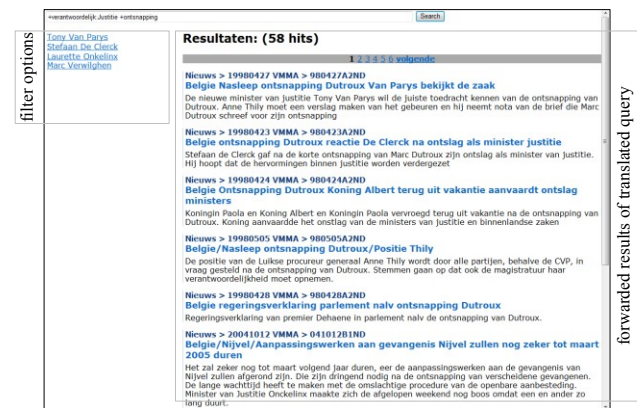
+verantwoordelijk Justitie +ontsnapping

Search

filter options

Tony Van Parys
Stefaan De Clerck
Laurette Onkelinx
Marc Verwilghen

Resultaten: (58 hits)

1 2 3 4 5 6 volgende

Nieuws > 19980427 VMMA > 980427A2ND
Belgie Nasleep ontsnapping Dutroux Van Parys bekijkt de zaak
De nieuwe minister van justitie Tony Van Parys wil de juiste toedracht kennen van de ontsnapping van Dutroux. Anne Thily moet een verslag maken van het gebeuren en hij neemt nota van de brief die Marc Dutroux schreef voor zijn ontsnapping

Nieuws > 19980423 VMMA > 980423A2ND
Belgie ontsnapping Dutroux reactie De Clerck na ontslag als minister justitie
Stefaan de Clerck gaf na de korte ontsnapping van Marc Dutroux zijn ontslag als minister van Justitie. Hij hoopt dat de hervormingen binnen justitie worden verdergezet

Nieuws > 19980424 VMMA > 980424A2ND
Belgie Ontsnapping Dutroux Koning Albert terug uit vakantie aanvaardt ontslag ministers
Koningin Paola en Koning Albert en Koningin Paola vervroegd terug uit vakantie na de ontsnapping van Dutroux. Koning aanvaardde het onstlag van de ministers van justitie en binnenlandse zaken

Nieuws > 19980505 VMMA > 980505A2ND
Belgie/Nasleep ontsnapping Dutroux/Positie Thily
De positie van de Luikse procureur generaal Anne Thily wordt door alle partijen, behalve de CVP, in vraag gesteld na de ontsnapping van Dutroux. Stemmen gaan op dat ook de magistratuur haar verantwoordelijkheid moet opnemen.

Nieuws > 19980428 VMMA > 980428A2ND
Belgie regeringsverklaring parlement nalv ontsnapping Dutroux
Regeringsverklaring van premier Dehaene in parlement nalv de ontsnapping van Dutroux.

Nieuws > 20041012 VMMA > 041012B1ND
Belgie/Nijvel/Aanpassingswerken aan gevangenis Nijvel zullen nog zeker tot maart 2005 duren
Het zal zeker nog tot maart volgend jaar duren, eer de aanpassingswerken aan de gevangenis van Nijvel zullen afgerond zijn. Die zijn dringend nodig na de ontsnapping van verscheidene gevangenen. De lange wachttijd heeft te maken met de omslachtige procedure van de openbare aanbesteding. Minister van Justitie Onckelinx maakte zich de afgelopen weekend nog boos omdat een en ander zo lang duurt.

forwarded results of translated query